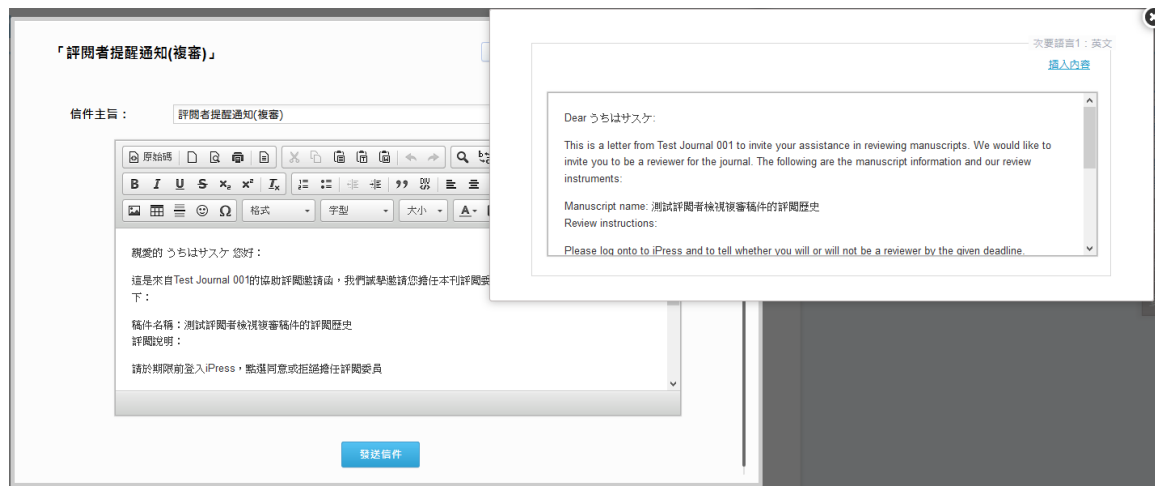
「評閱者提醒通知(複審)」

信件主旨： 評閱者提醒通知(複審)

原始碼

格式 字型 大小

親愛的 うちはサスケ 您好：

這是來自Test Journal 001的協助評閱邀請函，我們誠摯邀請您擔任本刊評閱委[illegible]下：

稿件名稱：測試評閱者檢視複審稿件的評閱歷史
評閱說明：

請於期限前登入iPress，點選同意或拒絕擔任評閱委員

發送信件

次要語言1：英文

插入內容

Dear うちはサスケ:

This is a letter from Test Journal 001 to invite your assistance in reviewing manuscripts. We would like to invite you to be a reviewer for the journal. The following are the manuscript information and our review instruments:

Manuscript name: 測試評閱者檢視複審稿件的評閱歷史
Review instructions:

Please log onto to iPress and to tell whether you will or will not be a reviewer by the given deadline.